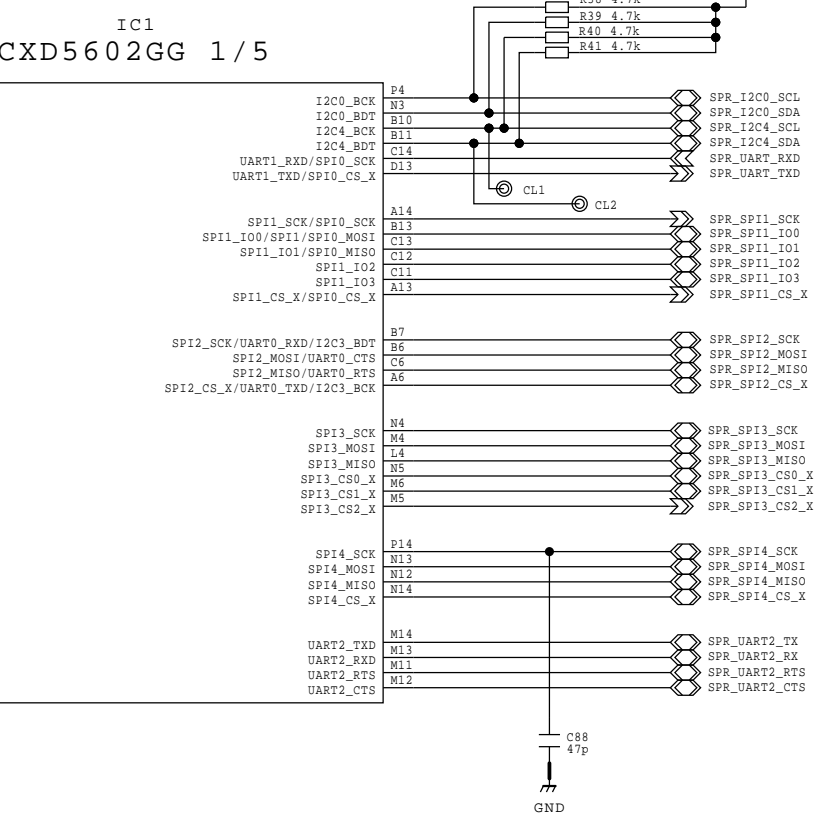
IC1
CXD5602GG 1/5

R38 4.7k
R39 4.7k
R40 4.7k
R41 4.7k

I2C0_BCK P4
I2C0_BDT N3
I2C4_BCK B10
I2C4_BDT B11
UART1_RXD/SPI0_SCK C14
UART1_TXD/SPI0_CS_X D13

SPR_I2C0_SCL
SPR_I2C0_SDA
SPR_I2C4_SCL
SPR_I2C4_SDA
SPR_UART_RXD
SPR_UART_TXD

CL1
CL2

SPI1_SCK/SPI0_SCK A14
SPI1_IO0/SPI1/SPI0_MOSI B13
SPI1_IO1/SPI0_MISO C13
SPI1_IO2 C12
SPI1_IO3 C11
SPI1_CS_X/SPI0_CS_X A13

SPR_SPI1_SCK
SPR_SPI1_IO0
SPR_SPI1_IO1
SPR_SPI1_IO2
SPR_SPI1_IO3
SPR_SPI1_CS_X

SPI2_SCK/UART0_RXD/I2C3_BDT B7
SPI2_MOSI/UART0_CTS B6
SPI2_MISO/UART0_RTS C6
SPI2_CS_X/UART0_TXD/I2C3_BCK A6

SPR_SPI2_SCK
SPR_SPI2_MOSI
SPR_SPI2_MISO
SPR_SPI2_CS_X

SPI3_SCK N4
SPI3_MOSI M4
SPI3_MISO L4
SPI3_CS0_X N5
SPI3_CS1_X M6
SPI3_CS2_X M5

SPR_SPI3_SCK
SPR_SPI3_MOSI
SPR_SPI3_MISO
SPR_SPI3_CS0_X
SPR_SPI3_CS1_X
SPR_SPI3_CS2_X

SPI4_SCK P14
SPI4_MOSI N13
SPI4_MISO N12
SPI4_CS_X N14

SPR_SPI4_SCK
SPR_SPI4_MOSI
SPR_SPI4_MISO
SPR_SPI4_CS_X

UART2_TXD M14
UART2_RXD M13
UART2_RTS M11
UART2_CTS M12

SPR_UART2_TX
SPR_UART2_RX
SPR_UART2_RTS
SPR_UART2_CTS

C88
47p

GND